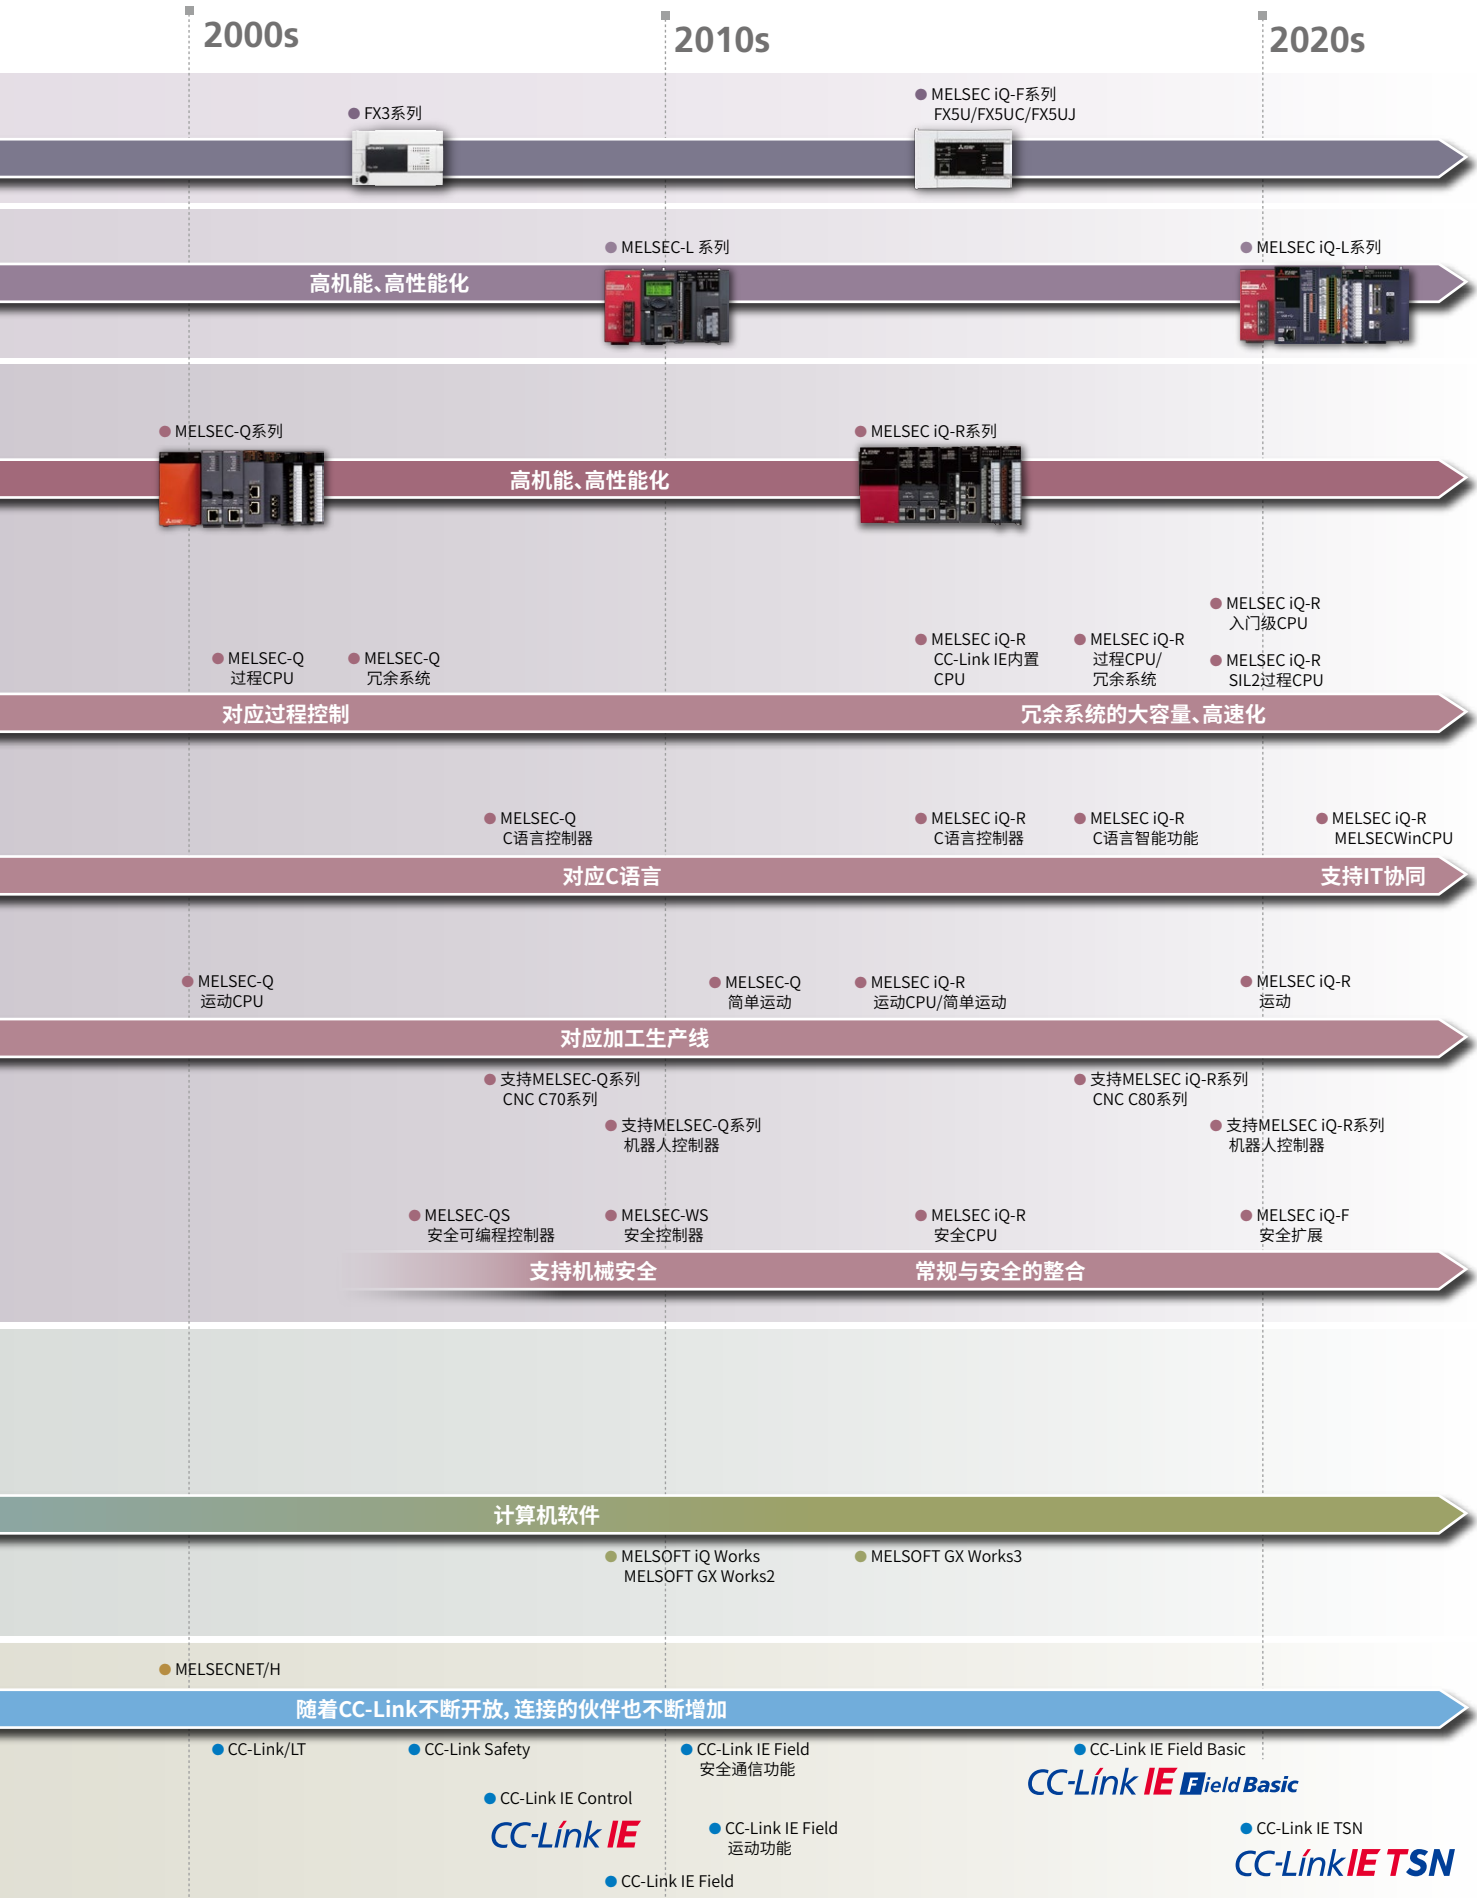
2000s

2010s

2020s

FX3系列

MELSEC iQ-F系列
FX5U/FX5UC/FX5UJ

MELSEC-L 系列

MELSEC iQ-L系列

高机能、高性能化

MELSEC-Q系列

MELSEC iQ-R系列

高机能、高性能化

MELSEC iQ-R
入门级CPU

MELSEC-Q
过程CPU

MELSEC-Q
冗余系统

MELSEC iQ-R
CC-Link IE内置
CPU

MELSEC iQ-R
过程CPU/
冗余系统

MELSEC iQ-R
SIL2过程CPU

对应过程控制

冗余系统的大容量、高速化

MELSEC-Q
C语言控制器

MELSEC iQ-R
C语言控制器

MELSEC iQ-R
C语言智能功能

MELSEC iQ-R
MELSECWinCPU

对应C语言

支持IT协同

MELSEC-Q
运动CPU

MELSEC-Q
简单运动

MELSEC iQ-R
运动CPU/简单运动

MELSEC iQ-R
运动

对应加工生产线

支持MELSEC-Q系列
CNC C70系列

支持MELSEC iQ-R系列
CNC C80系列

支持MELSEC-Q系列
机器人控制器

支持MELSEC iQ-R系列
机器人控制器

MELSEC-QS
安全可编程控制器

MELSEC-WS
安全控制器

MELSEC iQ-R
安全CPU

MELSEC iQ-F
安全扩展

支持机械安全

常规与安全的整合

计算机软件

MELSOFT iQ Works
MELSOFT GX Works2

MELSOFT GX Works3

MELSECNET/H

随着CC-Link不断开放，连接的伙伴也不断增加

CC-Link/LT

CC-Link Safety

CC-Link IE Field
安全通信功能

CC-Link IE Field Basic

CC-Link IE Field Basic

CC-Link IE Control

CC-Link IE

CC-Link IE Field
运动功能

CC-Link IE TSN

CC-Link IE TSN

CC-Link IE Field